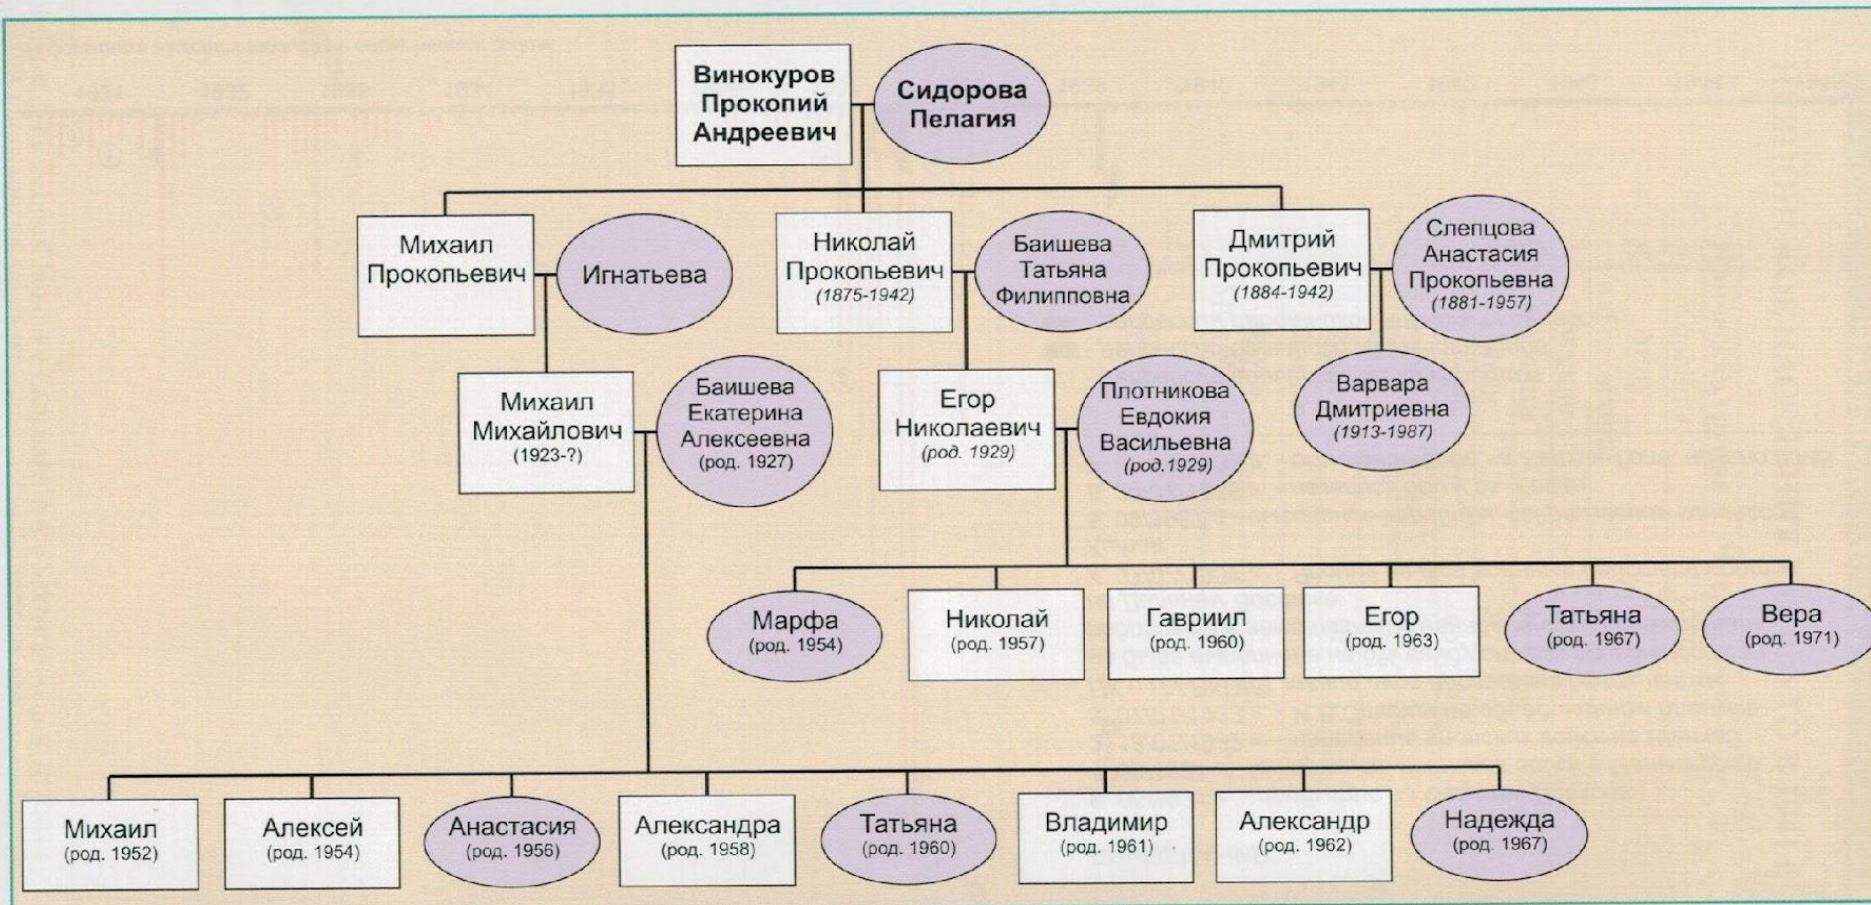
Винокуров Прокопий Андреевич

Сидорова Пелагия

Михаил Прокопьевич

Игнатьева

Николай Прокопьевич (1875-1942)

Баишева Татьяна Филипповна

Дмитрий Прокопьевич (1884-1942)

Слепцова Анастасия Прокопьевна (1881-1957)

Михаил Михайлович (1923-?)

Баишева Екатерина Алексеевна (род. 1927)

Егор Николаевич (род. 1929)

Плотникова Евдокия Васильевна (род.1929)

Варвара Дмитриевна (1913-1987)

Марфа (род. 1954)

Николай (род. 1957)

Гавриил (род. 1960)

Егор (род. 1963)

Татьяна (род. 1967)

Вера (род. 1971)

Михаил (род. 1952)

Алексей (род. 1954)

Анастасия (род. 1956)

Александра (род. 1958)

Татьяна (род. 1960)

Владимир (род. 1961)

Александр (род. 1962)

Надежда (род. 1967)